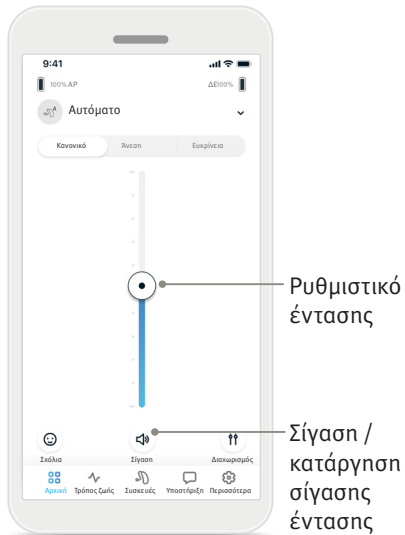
9:41

100% ΑΡ

ΔΕ100%

Αυτόματο

Κανονικό

Άνεση

Ευκρίνεια

Σχόλια

Σίγαση

Διαχωρισμός

Αρχική

Τρόπος ζωής

Συσκευές

Υποστήριξη

Περισσότερα

Ρυθμιστικό έντασης

Σίγαση / κατάργηση σίγασης έντασης